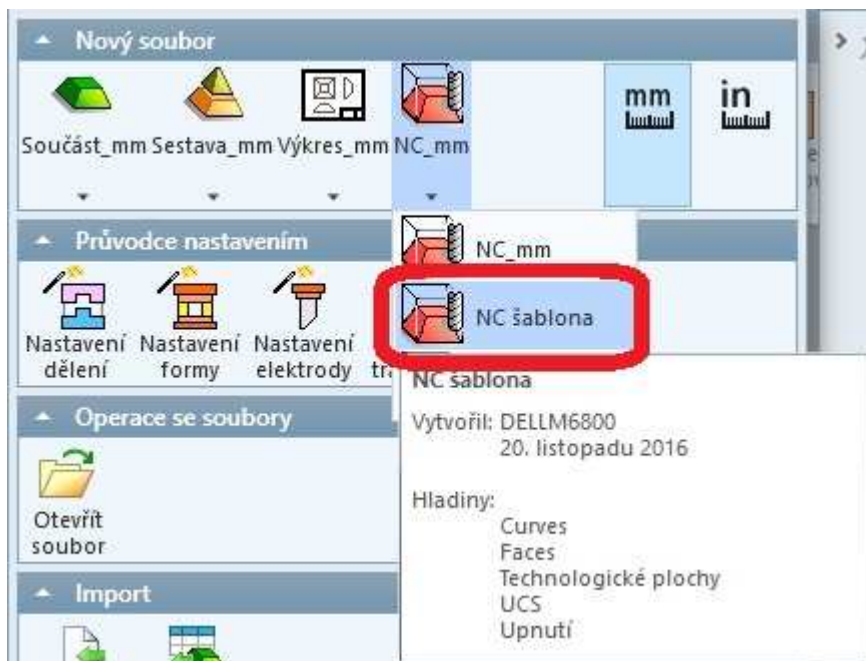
Nový soubor

Součást_mm Sestava_mm Výkres_mm NC_mm

mm in

Průvodce nastavením

Nastavení dělení Nastavení formy Nastavení elektrody tr

NC_mm

NC šablona

NC šablona

Vytvořil: DELLM6800
20. listopadu 2016

Hladiny:
Curves
Faces
Technologické plochy
UCS
Upnutí

Operace se soubory

Otevřít soubor

Import